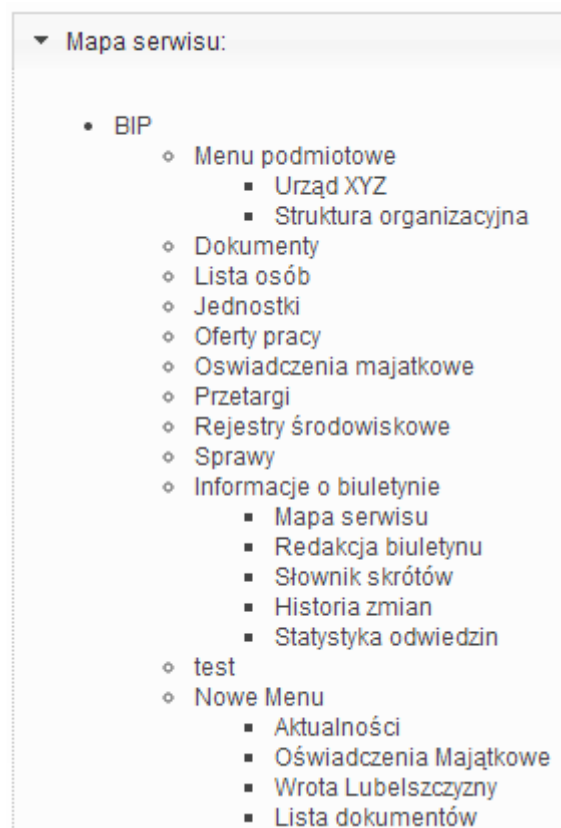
Mapa serwisu:

- BIP
  - Menu podmiotowe
    - Urząd XYZ
    - Struktura organizacyjna
  - Dokumenty
  - Lista osób
  - Jednostki
  - Oferty pracy
  - Oswiadczenia majatkowe
  - Przetargi
  - Rejestry środowiskowe
  - Sprawy
  - Informacje o biuletynie
    - Mapa serwisu
    - Redakcja biuletynu
    - Słownik skrótów
    - Historia zmian
    - Statystyka odwiedzin
  - test
  - Nowe Menu
    - Aktualności
    - Oświadczenia Majątkowe
    - Wrota Lubelszczyzny
    - Lista dokumentów